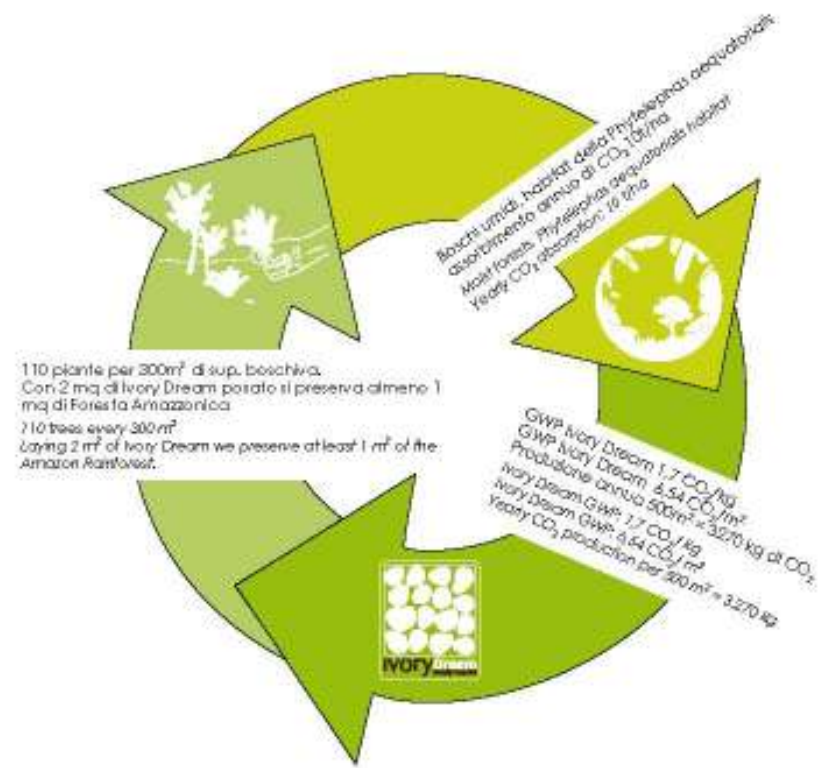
Boschi umidi, habitat della Phytelephas aequatorialis
assorbimento annuo di $CO_2$ 10t/ha
Moist forests, Phytelephas aequatorialis habitat
Yearly $CO_2$ absorption: 10 t/ha

110 piante per 300m² di sup. boschiva.
Con 2 mq di Ivory Dream posato si preserva almeno 1 mq di Foresta Amazzonica.
110 trees every 300 m²
Laying 2 m² of Ivory Dream we preserve at least 1 m² of the Amazon Rainforest.

GWP Ivory Dream 1,7 $CO_2$/kg
GWP Ivory Dream 6,54 $CO_2$/m²
Produzione annuo 500m² = 3270 kg di $CO_2$
Ivory Dream GWP: 1,7 $CO_2$/kg
Ivory Dream GWP: 6,54 $CO_2$/m²
Yearly $CO_2$ production per 500 m² = 3,270 kg

ivory Dream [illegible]